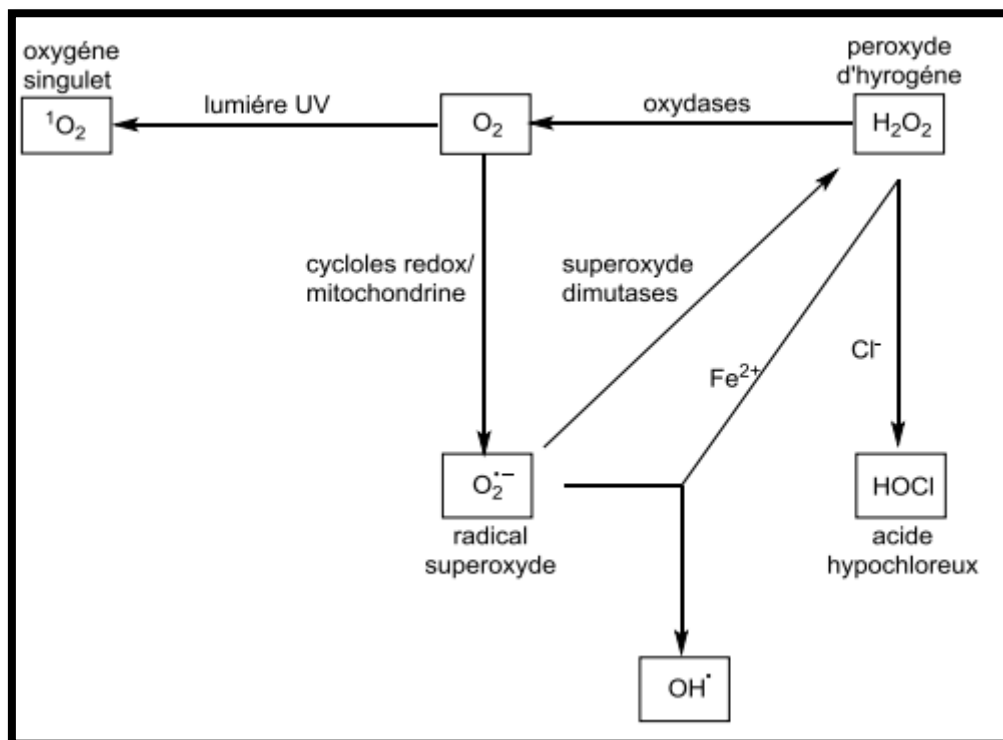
oxygéne singulet

$^1O_2$

lumiére UV

$O_2$

oxydases

peroxyde d'hyrogéne

$H_2O_2$

cycloles redox/ mitochondrine

superoxyde dimutases

$Fe^{2+}$

$Cl^-$

$O_2^{\bullet-}$

radical superoxyde

HOCl

acide hypochloreux

$OH^{\bullet}$